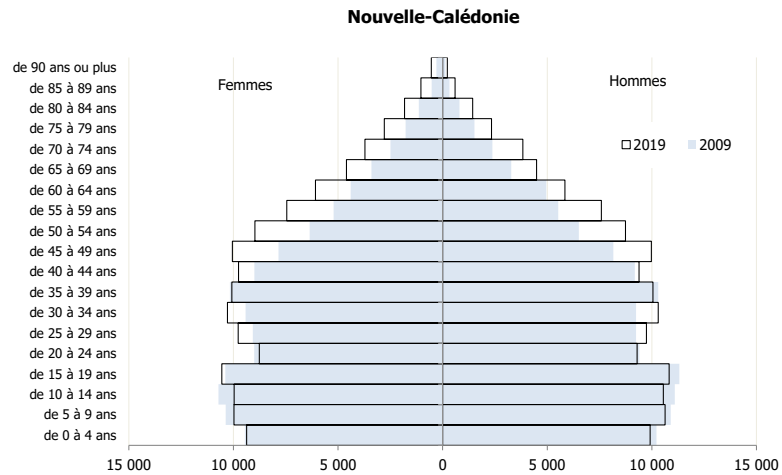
Nouvelle-Calédonie

Femmes

Hommes

2019 2009

de 90 ans ou plus
de 85 à 89 ans
de 80 à 84 ans
de 75 à 79 ans
de 70 à 74 ans
de 65 à 69 ans
de 60 à 64 ans
de 55 à 59 ans
de 50 à 54 ans
de 45 à 49 ans
de 40 à 44 ans
de 35 à 39 ans
de 30 à 34 ans
de 25 à 29 ans
de 20 à 24 ans
de 15 à 19 ans
de 10 à 14 ans
de 5 à 9 ans
de 0 à 4 ans

15 000 10 000 5 000 0 5 000 10 000 15 000